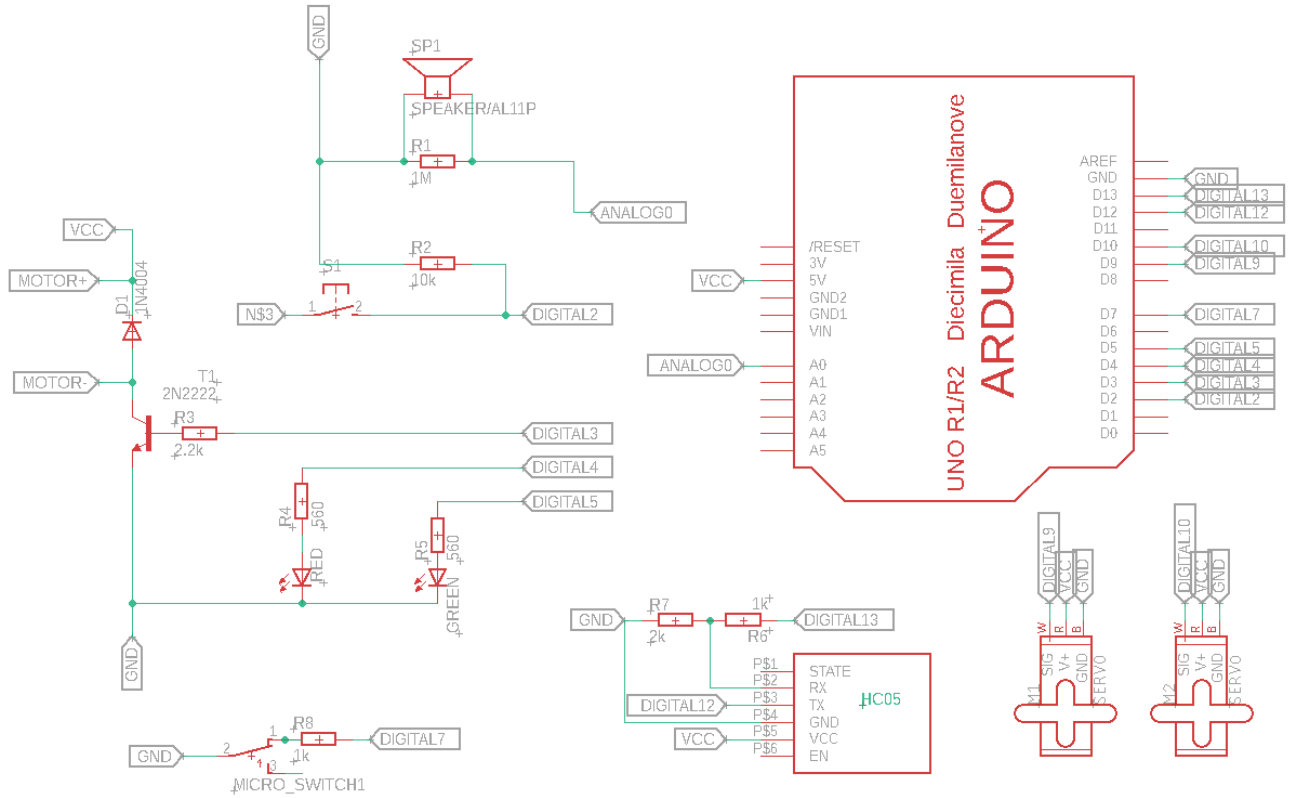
GND
SP1
SPEAKER/AL11P
R1
1M
ANALOG0
R2
10k
S1
N$3
1
2
DIGITAL2
VCC
MOTOR+
D1
1N4004
MOTOR-
T1
2N2222
R3
2.2k
DIGITAL3
DIGITAL4
DIGITAL5
R4
560
RED
R5
560
GREEN
GND
GND
2
1
3
R8
1k
DIGITAL7
MICRO_SWITCH1
GND
R7
2k
1k
R6
DIGITAL13
P$1 STATE
P$2 RX
P$3 TX
P$4 GND
P$5 VCC
P$6 EN
HC05
DIGITAL12
VCC
VCC
ANALOG0
/RESET
3V
5V
GND2
GND1
VIN
A0
A1
A2
A3
A4
A5
UNO R1/R2 Diecimila Duemilanove
ARDUINO
AREF
GND
D13
D12
D11
D10
D9
D8
D7
D6
D5
D4
D3
D2
D1
D0
GND
DIGITAL13
DIGITAL12
DIGITAL10
DIGITAL9
DIGITAL7
DIGITAL5
DIGITAL4
DIGITAL3
DIGITAL2
DIGITAL9
VCC
GND
W R B
M1
SIG V+ GND
SERVO
DIGITAL10
VCC
GND
W R B
M2
SIG V+ GND
SERVO